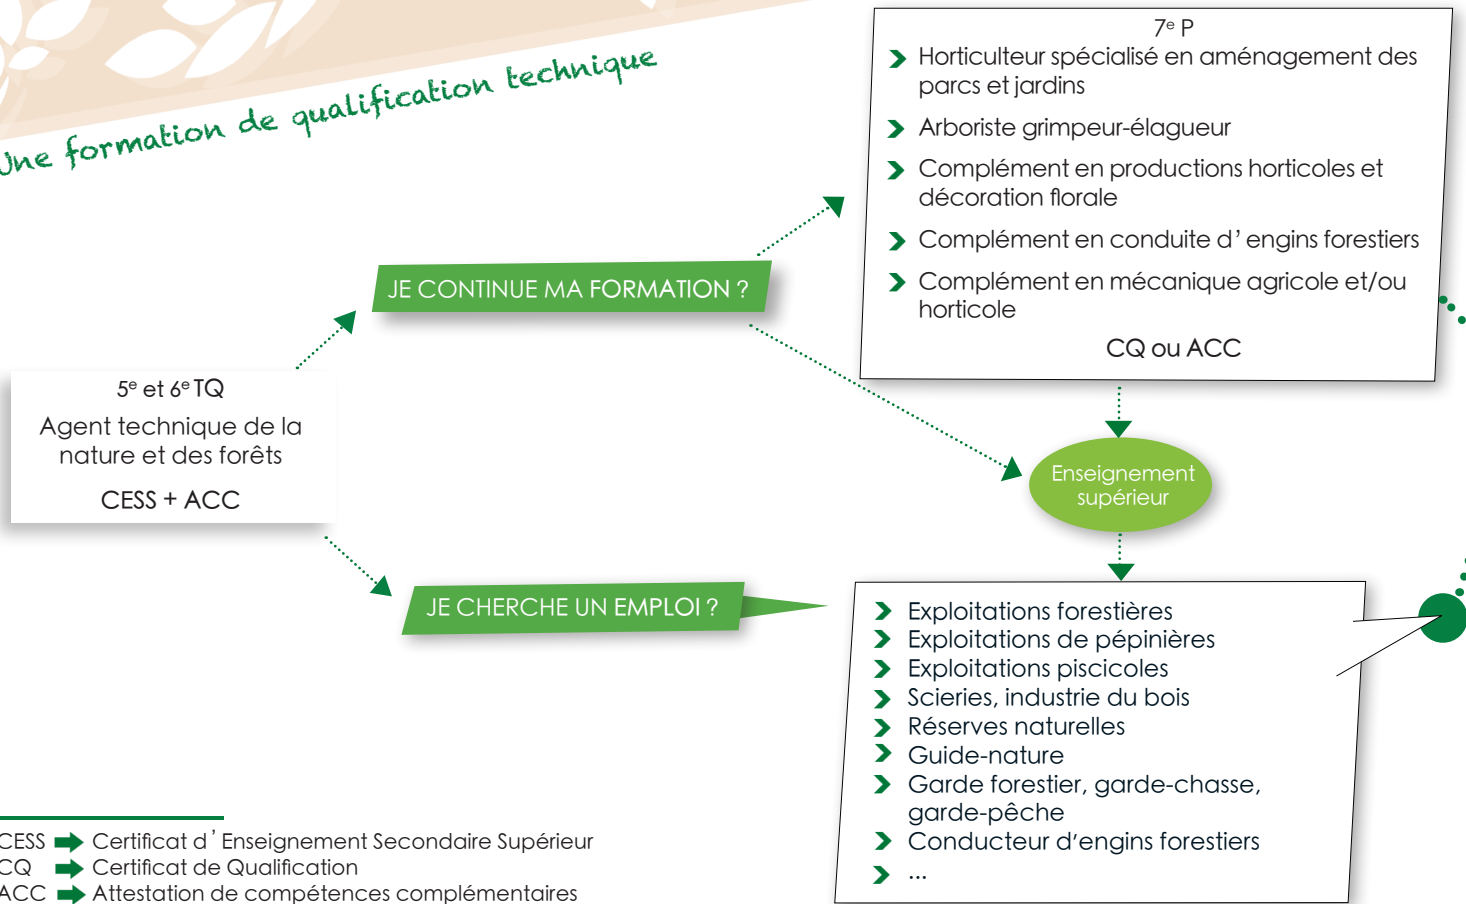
Une formation de qualification technique

5$^e$ et 6$^e$ TQ
Agent technique de la nature et des forêts
CESS + ACC

JE CONTINUE MA FORMATION ?

7$^e$ P
Horticulteur spécialisé en aménagement des parcs et jardins
Arboriste grimpeur-élagueur
Complément en productions horticoles et décoration florale
Complément en conduite d' engins forestiers
Complément en mécanique agricole et/ou horticole
CQ ou ACC

Enseignement supérieur

JE CHERCHE UN EMPLOI ?

Exploitations forestières
Exploitations de pépinières
Exploitations piscicoles
Scieries, industrie du bois
Réserves naturelles
Guide-nature
Garde forestier, garde-chasse, garde-pêche
Conducteur d'engins forestiers
...

CESS Certificat d' Enseignement Secondaire Supérieur
CQ Certificat de Qualification
ACC Attestation de compétences complémentaires